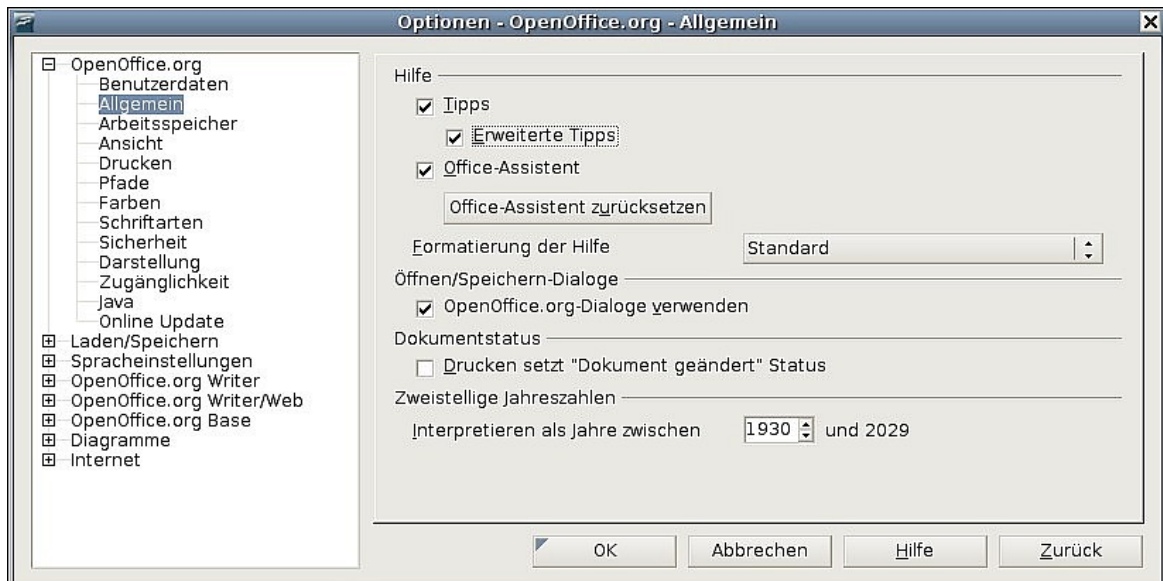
Optionen - OpenOffice.org - Allgemein

OpenOffice.org
Benutzerdaten
Allgemein
Arbeitsspeicher
Ansicht
Drucken
Pfade
Farben
Schriftarten
Sicherheit
Darstellung
Zugänglichkeit
Java
Online Update
Laden/Speichern
Spracheinstellungen
OpenOffice.org Writer
OpenOffice.org Writer/Web
OpenOffice.org Base
Diagramme
Internet

Hilfe
Tipps
Erweiterte Tipps
Office-Assistent
Office-Assistent zurücksetzen
Formatierung der Hilfe
Standard

Öffnen/Speichern-Dialoge
OpenOffice.org-Dialoge verwenden

Dokumentstatus
Drucken setzt "Dokument geändert" Status

Zweistellige Jahreszahlen
Interpretieren als Jahre zwischen 1930 und 2029

OK
Abbrechen
Hilfe
Zurück